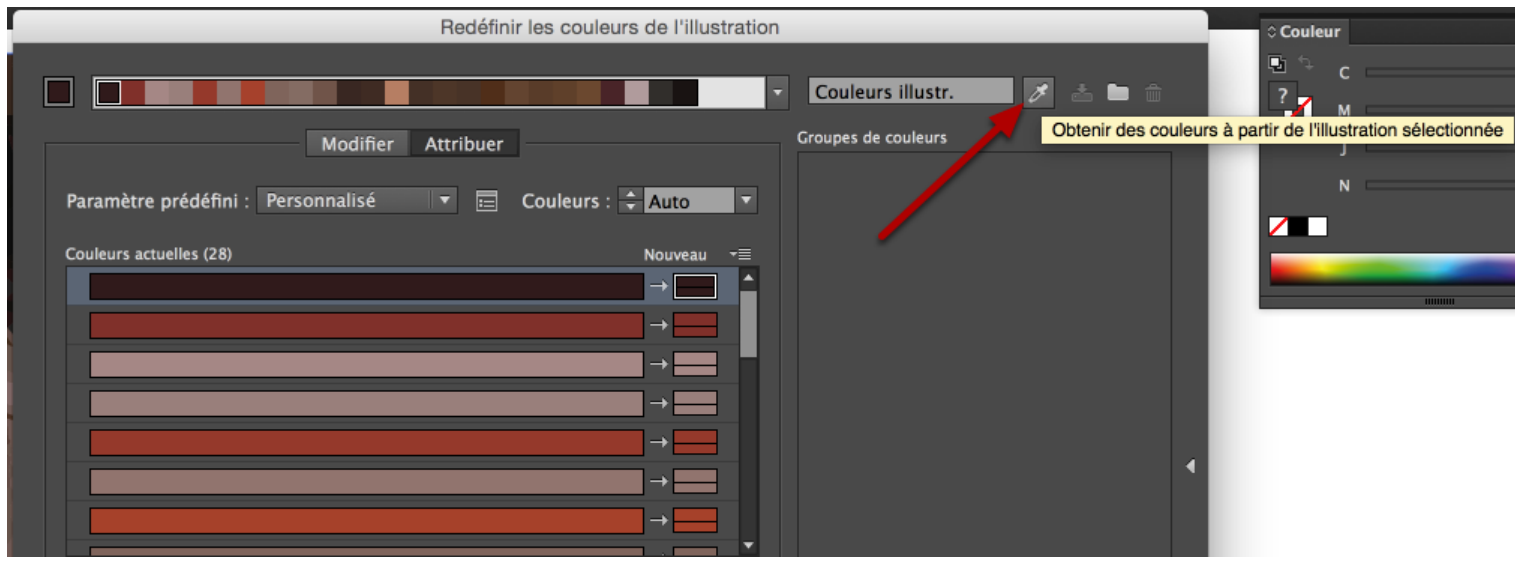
Redéfinir les couleurs de l'illustration

Couleurs illustr.

Obtenir des couleurs à partir de l'illustration sélectionnée

Modifier Attribuer

Groupes de couleurs

Paramètre prédéfini : Personnalisé

Couleurs : Auto

Couleurs actuelles (28)

Nouveau

Couleur

C

M

J

N

?